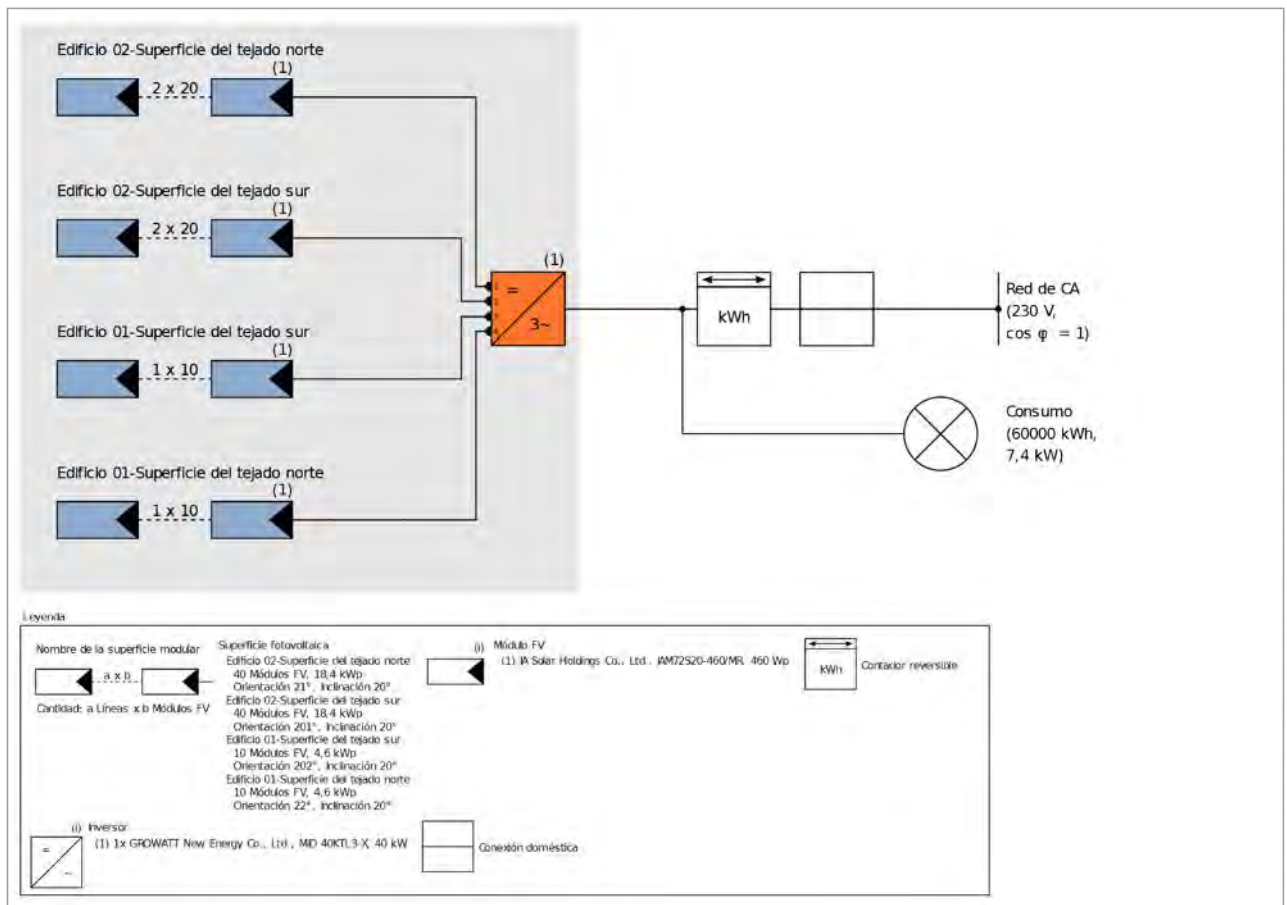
Edificio 02-Superficie del tejado norte
(1)
2 x 20

Edificio 02-Superficie del tejado sur
(1)
2 x 20

Edificio 01-Superficie del tejado sur
(1)
1 x 10

Edificio 01-Superficie del tejado norte
(1)
1 x 10

(1)
=
3~

kWh

Red de CA
(230 V,
cos φ = 1)

Consumo
(60000 kWh,
7,4 kW)

Leyenda

Nombre de la superficie modular
a x b
Cantidad: a Líneas x b Módulos FV

Superficie fotovoltaica
Edificio 02-Superficie del tejado norte
40 Módulos FV, 18,4 kWp
Orientación 21°, Inclinación 20°
Edificio 02-Superficie del tejado sur
40 Módulos FV, 18,4 kWp
Orientación 201°, Inclinación 20°
Edificio 01-Superficie del tejado sur
10 Módulos FV, 4,6 kWp
Orientación 202°, Inclinación 20°
Edificio 01-Superficie del tejado norte
10 Módulos FV, 4,6 kWp
Orientación 22°, Inclinación 20°

(i) Módulo FV
(1) JA Solar Holdings Co., Ltd., JAM72S20-460/MR, 460 Wp

kWh
Contador reversible

(i) Inversor
=
~
(1) 1x GROWATT New Energy Co., Ltd., MID 40KTL3-X, 40 kW

Conexión doméstica